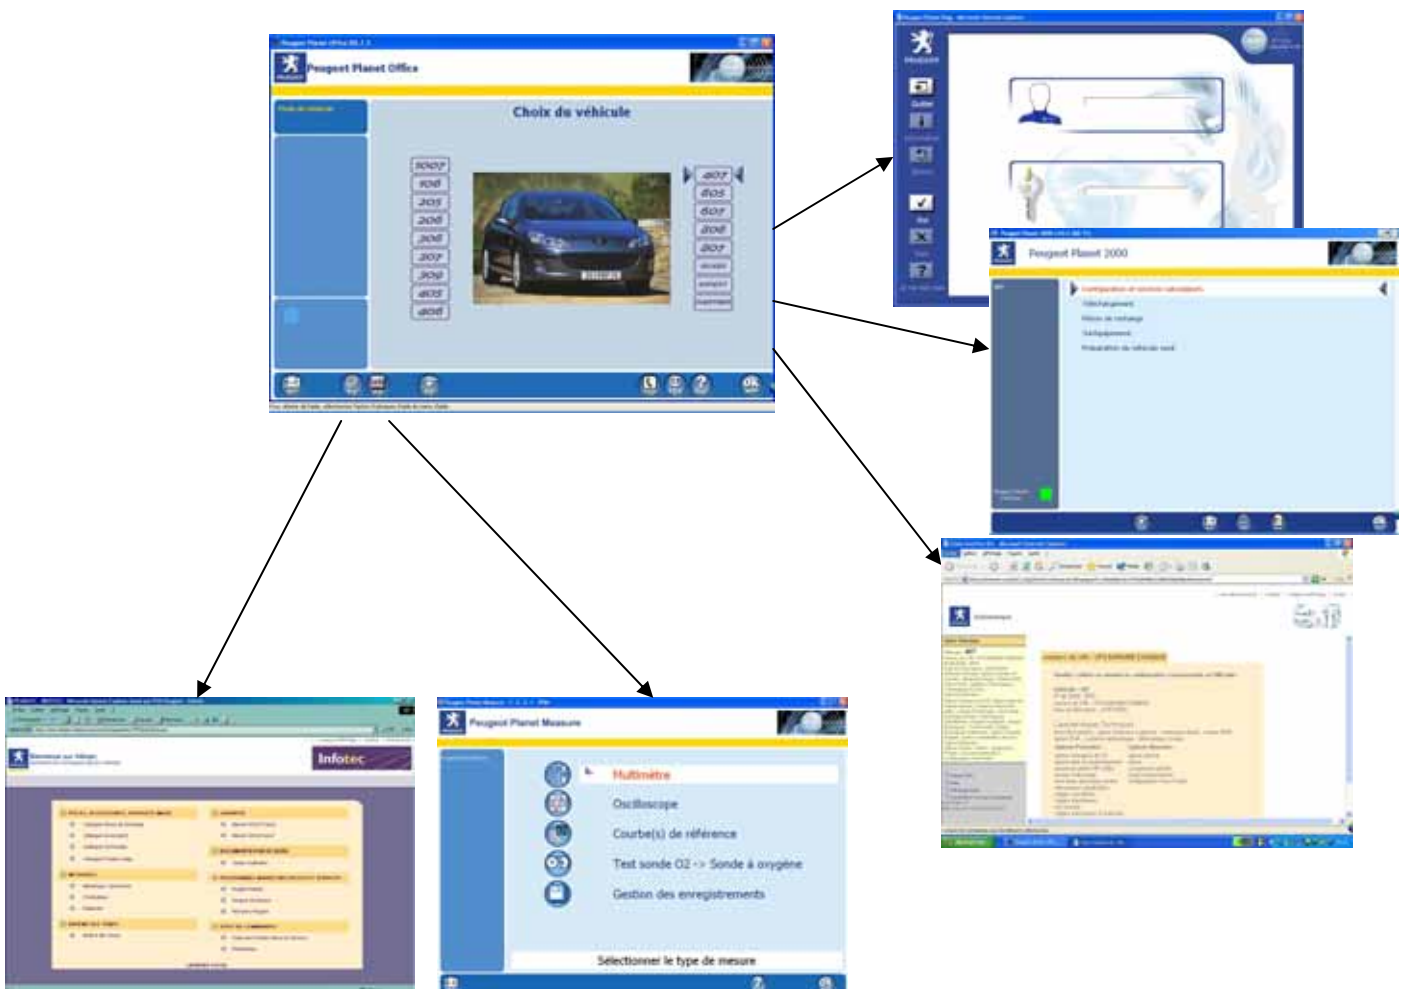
Peugeot Planet Office

Choix du véhicule

1007
106
205
206
306
307
309
405
406

407
605
607
806
807
Boxer
Expert
Partner

Peugeot Planet 2000

Configuration et services calculateurs
Téléchargement
Pièces de rechange
Configuration
Préparation de véhicule neuf

Infotec

Peugeot Planet Measure

Multimètre
Oscilloscope
Courbe(s) de référence
Test sonde O2 -> Sonde à oxygène
Gestion des enregistrements

Sélectionner le type de mesure